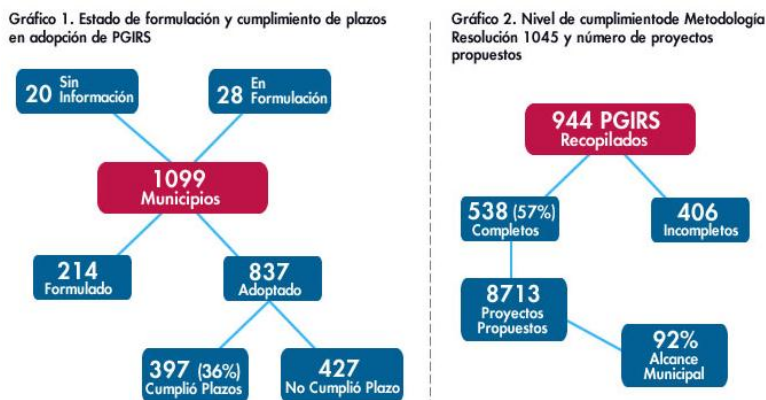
Gráfico 1. Estado de formulación y cumplimiento de plazos en adopción de PGIRS

20 Sin Información

28 En Formulación

1099 Municipios

214 Formulado

837 Adoptado

397 (36%) Cumplió Plazos

427 No Cumplió Plazo

Gráfico 2. Nivel de cumplimientode Metodología Resolución 1045 y número de proyectos propuestos

944 PGIRS Recopilados

538 (57%) Completos

406 Incompletos

8713 Proyectos Propuestos

92% Alcance Municipal